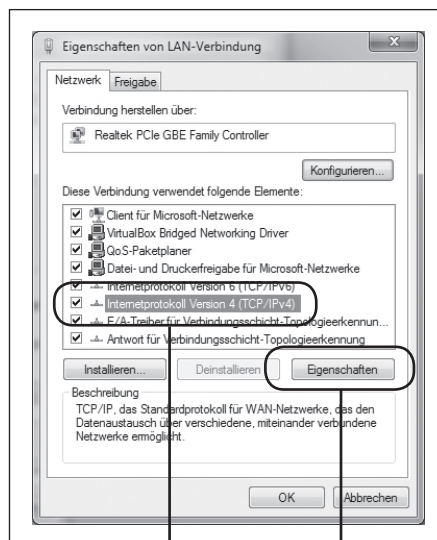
Eigenschaften von LAN-Verbindung

Netzwerk Freigabe

Verbindung herstellen über:

Realtek PCIe GBE Family Controller

Konfigurieren...

Diese Verbindung verwendet folgende Elemente:

Client für Microsoft-Netzwerke
VirtualBox Bridged Networking Driver
QoS-Paketplaner
Datei- und Druckerfreigabe für Microsoft-Netzwerke
Internetprotokoll Version 6 (TCP/IPv6)
Internetprotokoll Version 4 (TCP/IPv4)
E/A-Treiber für Verbindungsschicht-Topologieerkennun...
Antwort für Verbindungsschicht-Topologieerkennung

Installieren... Deinstallieren Eigenschaften

Beschreibung
TCP/IP, das Standardprotokoll für WAN-Netzwerke, das den Datenaustausch über verschiedene, miteinander verbundene Netzwerke ermöglicht.

OK Abbrechen